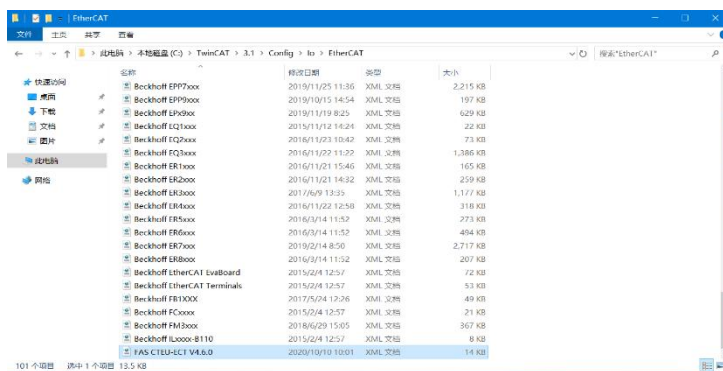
EtherCAT

文件 主页 共享 查看

← → ∨ ↑ > 此电脑 > 本地磁盘 (C:) > TwinCAT > 3.1 > Config > Io > EtherCAT

搜索"EtherCAT"

★ 快速访问
桌面
下载
文档
图片
此电脑
网络

| 名称 | 修改日期 | 类型 | 大小 |
|---|---|---|---|
| Beckhoff EPP7xxx | 2019/11/25 11:36 | XML 文档 | 2,215 KB |
| Beckhoff EPP9xxx | 2019/10/15 14:54 | XML 文档 | 197 KB |
| Beckhoff EPx9xx | 2019/11/19 8:25 | XML 文档 | 629 KB |
| Beckhoff EQ1xxx | 2015/11/12 14:24 | XML 文档 | 22 KB |
| Beckhoff EQ2xxx | 2018/11/23 10:42 | XML 文档 | 73 KB |
| Beckhoff EQ3xxx | 2016/11/22 11:22 | XML 文档 | 1,386 KB |
| Beckhoff ER1xxx | 2016/11/21 15:46 | XML 文档 | 165 KB |
| Beckhoff ER2xxx | 2016/11/21 14:32 | XML 文档 | 259 KB |
| Beckhoff ER3xxx | 2017/6/9 13:35 | XML 文档 | 1,177 KB |
| Beckhoff ER4xxx | 2016/11/22 12:58 | XML 文档 | 318 KB |
| Beckhoff ER5xxx | 2016/3/14 11:52 | XML 文档 | 273 KB |
| Beckhoff ER6xxx | 2016/3/14 11:52 | XML 文档 | 494 KB |
| Beckhoff ER7xxx | 2019/2/14 8:50 | XML 文档 | 2,717 KB |
| Beckhoff ER8xxx | 2016/3/14 11:52 | XML 文档 | 207 KB |
| Beckhoff EtherCAT EvaBoard | 2015/2/4 12:57 | XML 文档 | 72 KB |
| Beckhoff EtherCAT Terminals | 2015/2/4 12:57 | XML 文档 | 53 KB |
| Beckhoff FB1XXX | 2017/5/24 12:26 | XML 文档 | 49 KB |
| Beckhoff FCxxxx | 2015/2/4 12:57 | XML 文档 | 21 KB |
| Beckhoff FM3xxx | 2018/6/29 15:05 | XML 文档 | 367 KB |
| Beckhoff ILxxxx-B110 | 2015/2/4 12:57 | XML 文档 | 18 KB |
| FAS CTEU-ECT V4.6.0 | 2020/10/10 10:01 | XML 文档 | 14 KB |

101 个项目 选中 1 个项目 13.5 KB